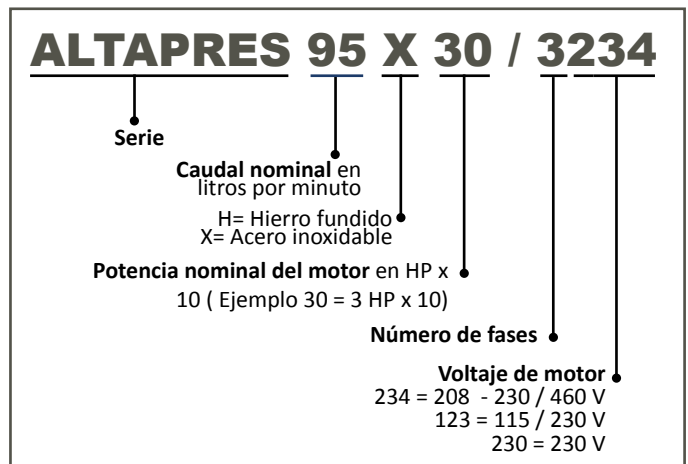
ALTAPRES 95 X 30 / 3234

Serie

Caudal nominal en litros por minuto

H= Hierro fundido
X= Acero inoxidable

Potencia nominal del motor en HP x 10 ( Ejemplo 30 = 3 HP x 10)

Número de fases

Voltaje de motor
234 = 208 - 230 / 460 V
123 = 115 / 230 V
230 = 230 V